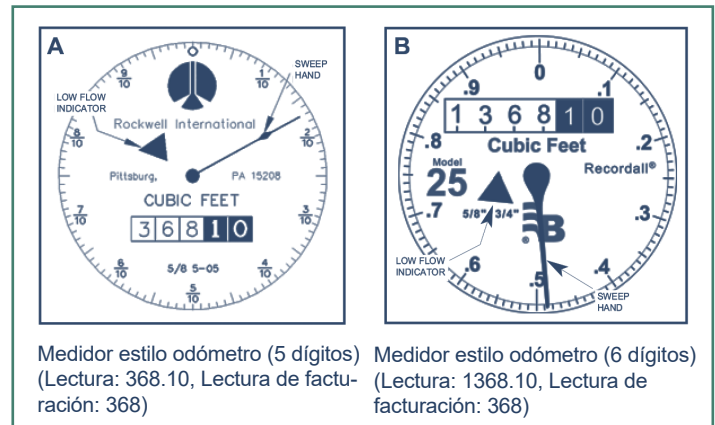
A

$\frac{9}{10}$ $\frac{1}{10}$ SWEEP HAND

LOW FLOW INDICATOR

Rockwell International

$\frac{8}{10}$ $\frac{2}{10}$

Pittsburg. PA 15208

CUBIC FEET

$\frac{7}{10}$ $\frac{3}{10}$

3 6 8 1 0

$\frac{6}{10}$ 5/8 5-05 $\frac{4}{10}$

$\frac{5}{10}$

B

.9 0 .1

1 3 6 8 1 0

.8 .2

Cubic Feet

Model 25

Recordall®

.7 .3

5/8" 3/4"

LOW FLOW INDICATOR

.6 .4

.5

SWEEP HAND

Medidor estilo odómetro (5 dígitos) (Lectura: 368.10, Lectura de facturación: 368)

Medidor estilo odómetro (6 dígitos) (Lectura: 1368.10, Lectura de facturación: 368)